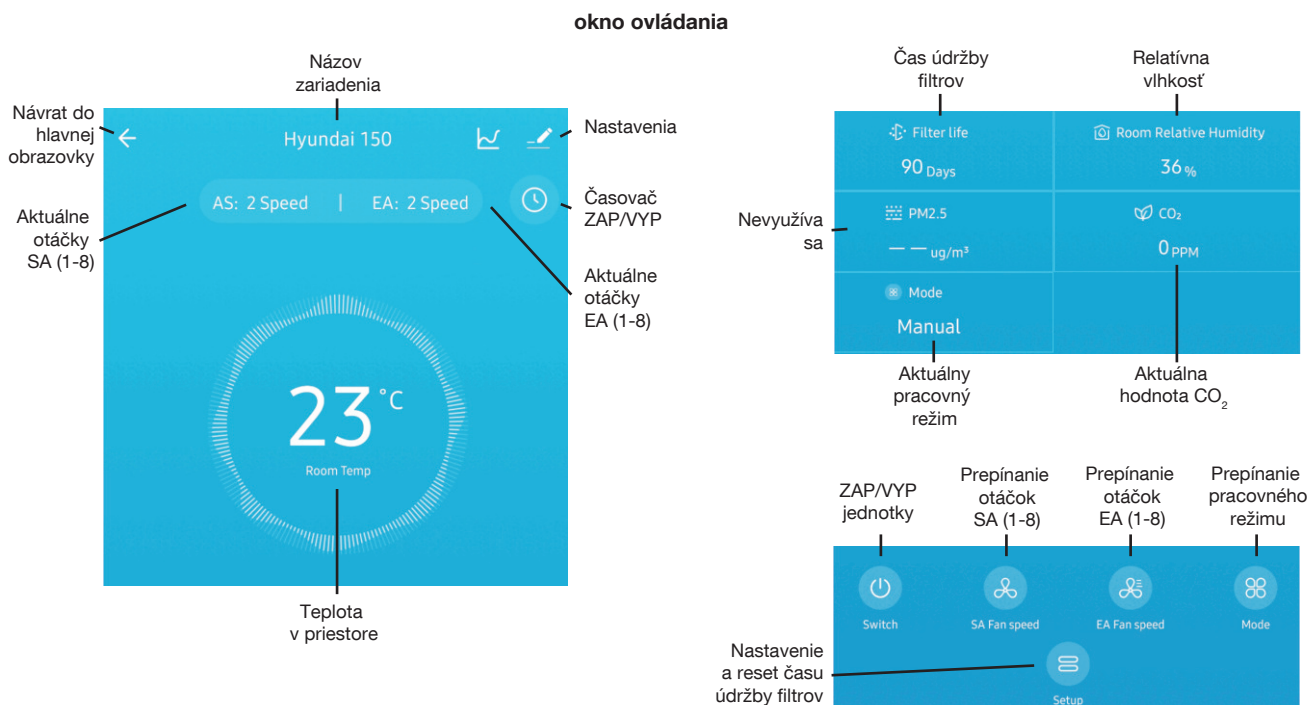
okno ovládania

Názov zariadenia

Návrat do hlavnej obrazovky

Hyundai 150

Nastavenia

AS: 2 Speed | EA: 2 Speed

Časovač ZAP/VYP

Aktuálne otáčky SA (1-8)

Aktuálne otáčky EA (1-8)

23 °C

Room Temp

Teplota v priestore

Čas údržby filtrov

Relatívna vlhkosť

Filter life

90 Days

Room Relative Humidity

36 %

Nevyužíva sa

PM2.5

— — ug/m³

$CO_2$

0 PPM

Mode

Manual

Aktuálny pracovný režim

Aktuálna hodnota $CO_2$

ZAP/VYP jednotky

Prepínanie otáčok SA (1-8)

Prepínanie otáčok EA (1-8)

Prepínanie pracovného režimu

Switch

SA Fan speed

EA Fan speed

Mode

Nastavenie a reset času údržby filtrov

Setup